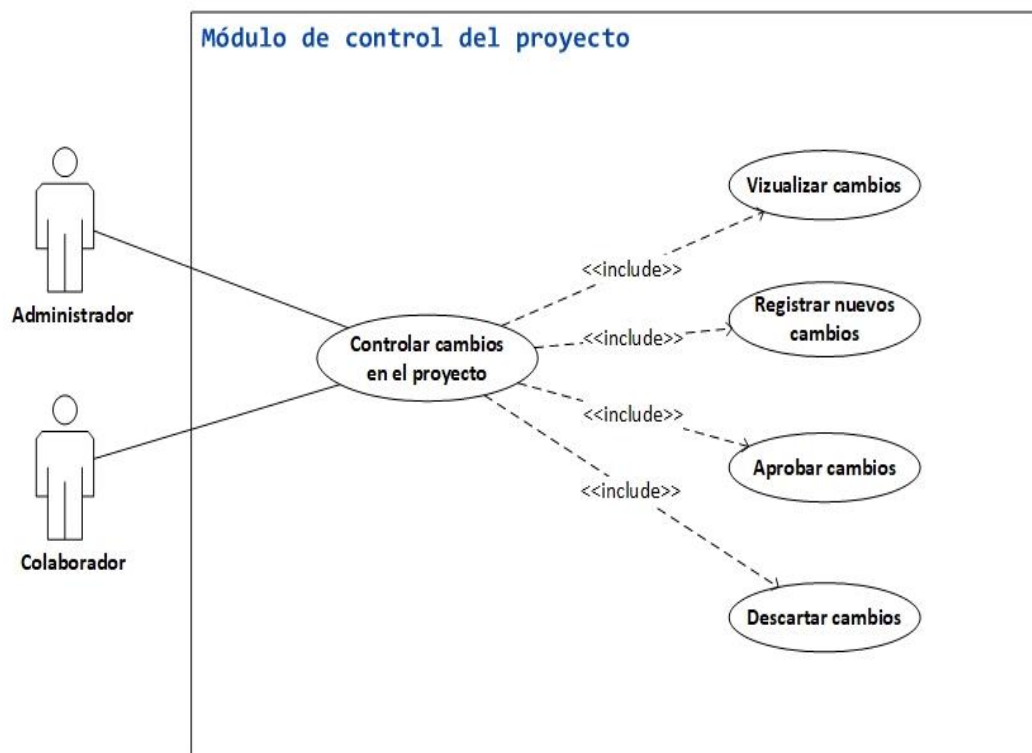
Módulo de control del proyecto

Administrador

Colaborador

Controlar cambios en el proyecto

<<include>>

<<include>>

<<include>>

<<include>>

Vizualizar cambios

Registrar nuevos cambios

Aprobar cambios

Descartar cambios